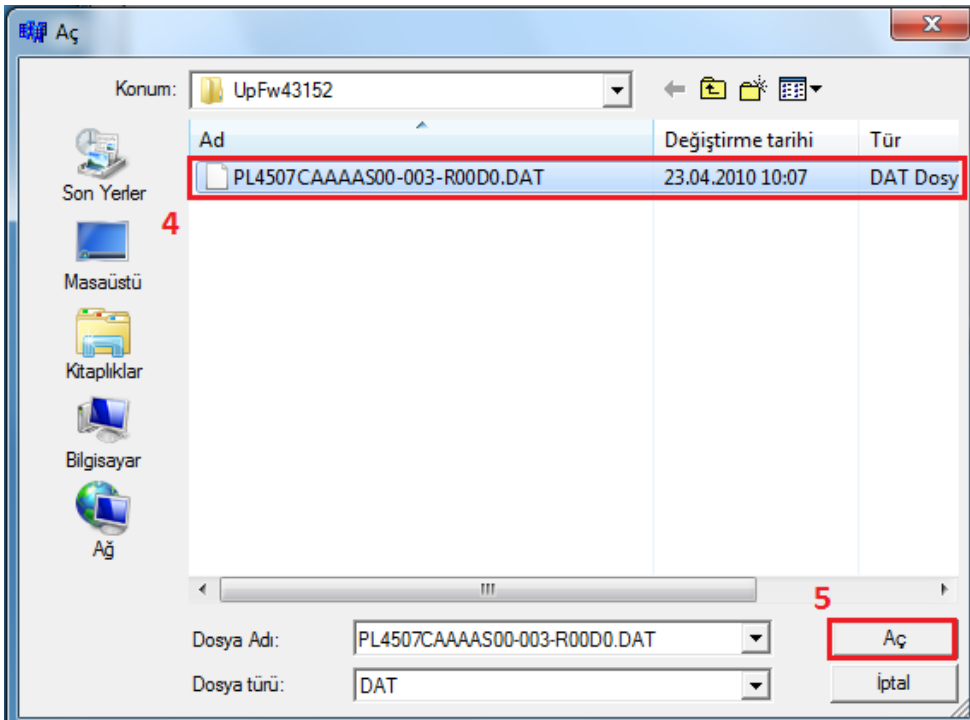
Aç

X

Konum: UpFw43152

Son Yerler

Masaüstü

Kitaplıklar

Bilgisayar

Ağ

| Ad | Değiştirme tarihi | Tür |
|---|---|---|
| PL4507CAAAAS00-003-R00D0.DAT | 23.04.2010 10:07 | DAT Dosy |

4

5

Dosya Adı: PL4507CAAAAS00-003-R00D0.DAT

Dosya türü: DAT

Aç

İptal